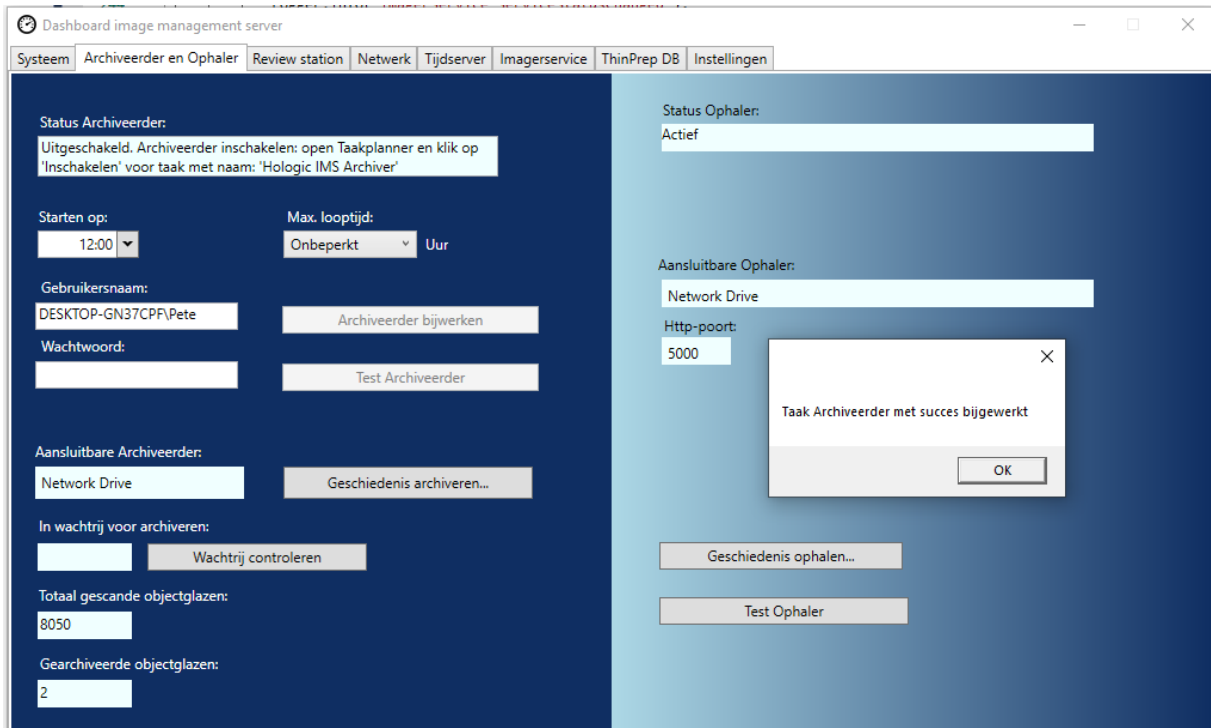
Dashboard image management server

Systeem | Archiveerder en Ophaler | Review station | Netwerk | Tijdserver | Imagerservice | ThinPrep DB | Instellingen

Status Archiveerder:
Uitgeschakeld. Archiveerder inschakelen: open Taakplanner en klik op 'Inschakelen' voor taak met naam: 'Hologic IMS Archiver'

Starten op:
12:00

Max. looptijd:
Onbeperkt
Uur

Gebruikersnaam:
DESKTOP-GN37CPF\Pete

Archiveerder bijwerken

Wachtwoord:

Test Archiveerder

Aansluitbare Archiveerder:
Network Drive

Geschiedenis archiveren...

In wachtrij voor archiveren:

Wachtrij controleren

Totaal gescande objectglazen:
8050

Gearchiveerde objectglazen:
2

Status Ophaler:
Actief

Aansluitbare Ophaler:
Network Drive

Http-poort:
5000

Taak Archiveerder met succes bijgewerkt

OK

Geschiedenis ophalen...

Test Ophaler